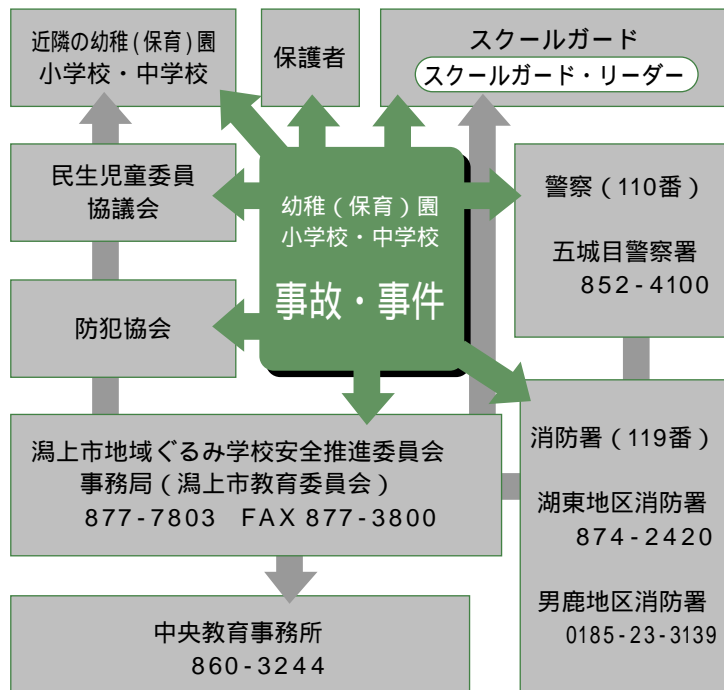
近隣の幼稚(保育)園
小学校・中学校

保護者

スクールガード
スクールガード・リーダー

民生児童委員
協議会

幼稚(保育)園
小学校・中学校

事故・事件

警察(110番)

五城目警察署
852-4100

防犯協会

潟上市地域ぐるみ学校安全推進委員会
事務局(潟上市教育委員会)
877-7803 FAX 877-3800

消防署(119番)

湖東地区消防署
874-2420

男鹿地区消防署
0185-23-3139

中央教育事務所
860-3244